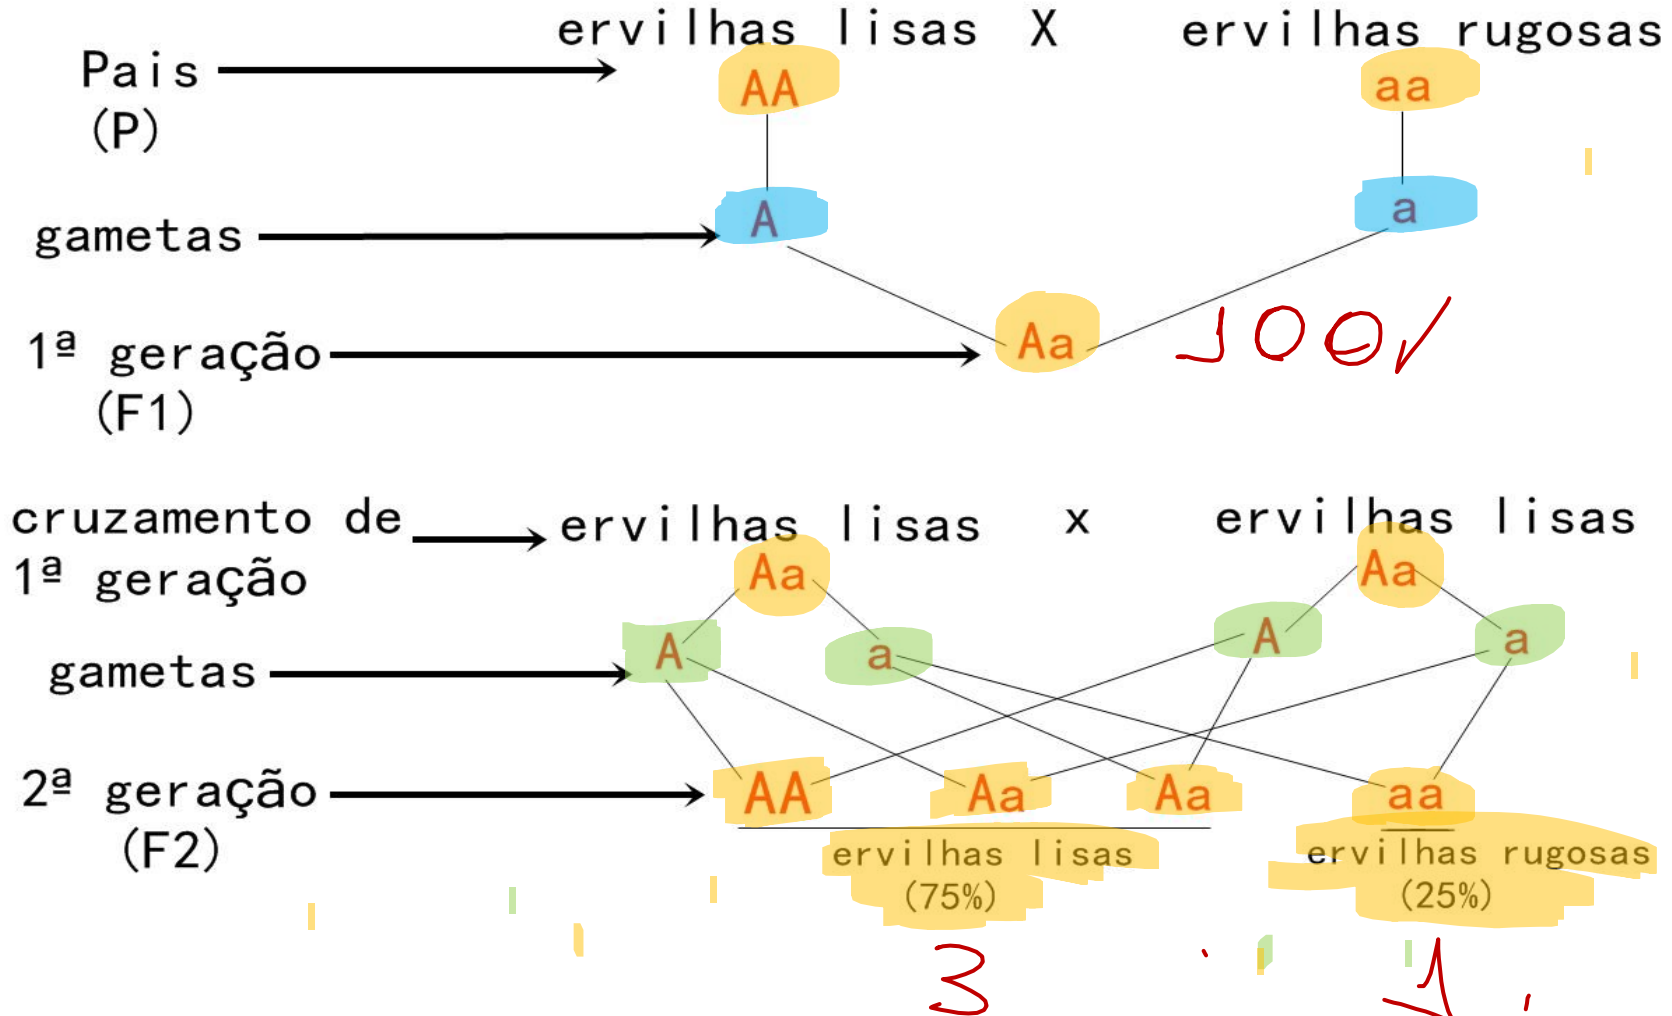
ervilhas lisas X ervilhas rugosas

Pais (P)

AA

aa

gametas

A

a

1ª geração (F1)

Aa

100%

cruzamento de 1ª geração

ervilhas lisas x ervilhas lisas

Aa

Aa

gametas

A

a

A

a

2ª geração (F2)

AA

Aa

Aa

aa

ervilhas lisas (75%)

ervilhas rugosas (25%)

3 : 1